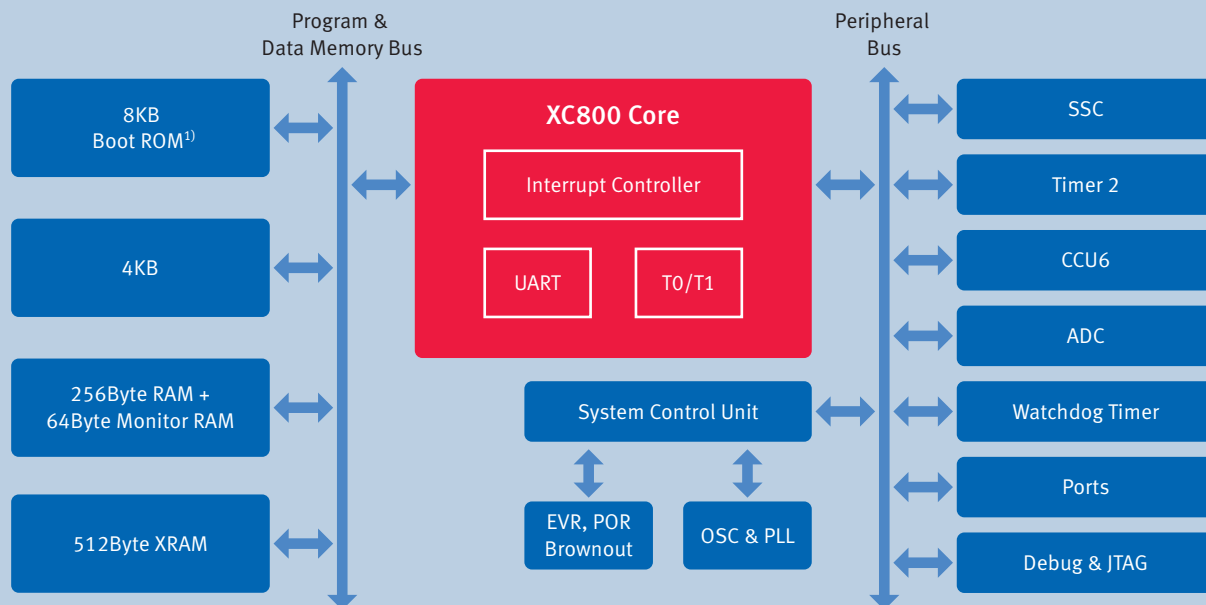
Program &
Data Memory Bus

Peripheral
Bus

8KB
Boot ROM$^{1)}$

4KB

256Byte RAM +
64Byte Monitor RAM

512Byte XRAM

XC800 Core

Interrupt Controller

UART

T0/T1

System Control Unit

EVR, POR
Brownout

OSC & PLL

SSC

Timer 2

CCU6

ADC

Watchdog Timer

Ports

Debug & JTAG